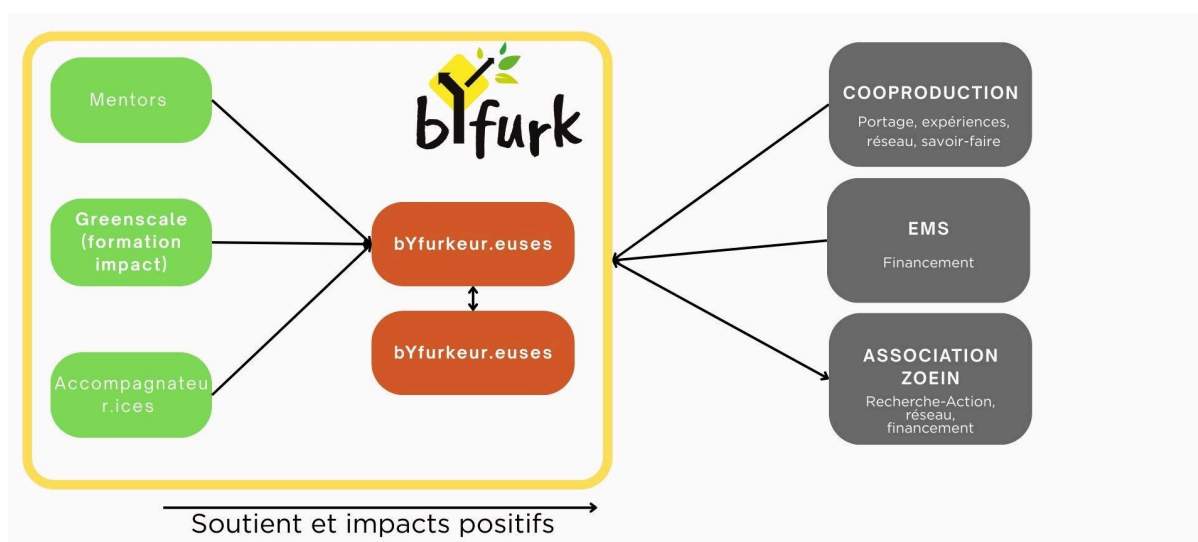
bYfurk

Mentors

Greenscale (formation impact)

Accompagnateur.ices

bYfurkeur.euses

bYfurkeur.euses

COOPRODUCTION

Portage, expériences, réseau, savoir-faire

EMS

Financement

ASSOCIATION ZOEIN

Recherche-Action, réseau, financement

Soutient et impacts positifs